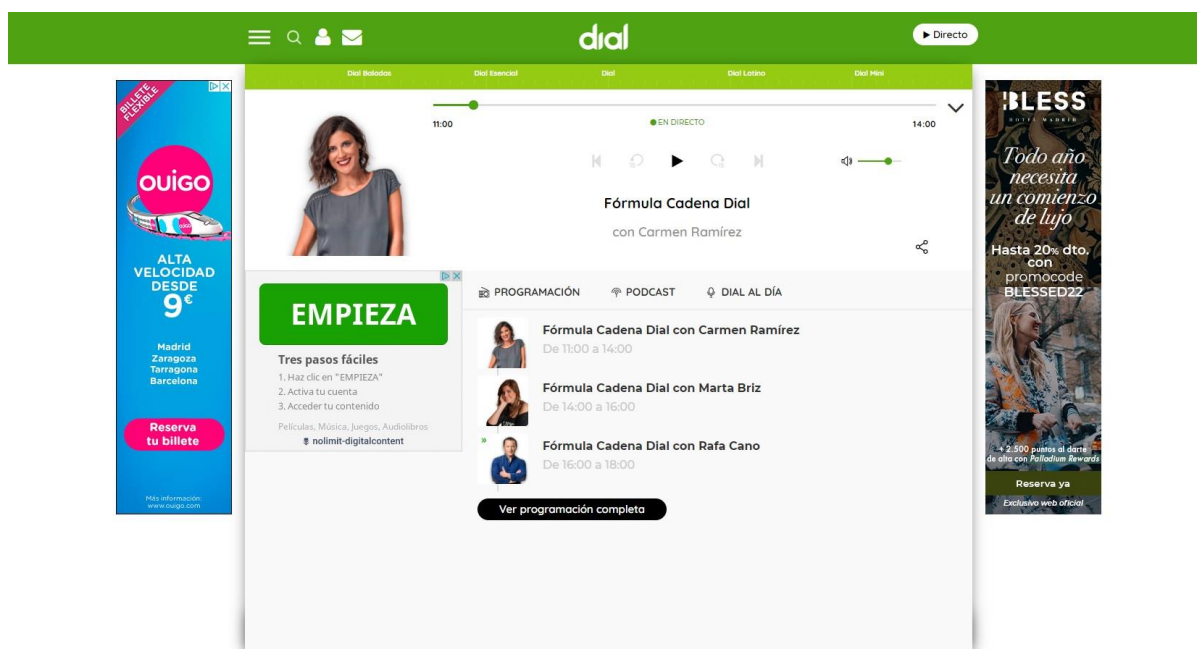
dial

Directo

Dial Baladas Dial Esencial Dial Dial Latino Dial Mini

BILLETE FLEXIBLE

OUIGO

ALTA VELOCIDAD DESDE 9€

Madrid
Zaragoza
Tarragona
Barcelona

Reserva tu billete

Más información: www.ouigo.com

11:00 EN DIRECTO 14:00

Fórmula Cadena Dial

con Carmen Ramírez

EMPIEZA

Tres pasos fáciles
1. Haz clic en "EMPIEZA"
2. Activa tu cuenta
3. Acceder tu contenido

Películas, Música, Juegos, Audiolibros
nolimit-digitalcontent

PROGRAMACIÓN PODCAST DIAL AL DÍA

Fórmula Cadena Dial con Carmen Ramírez
De 11:00 a 14:00

Fórmula Cadena Dial con Marta Briz
De 14:00 a 16:00

Fórmula Cadena Dial con Rafa Cano
De 16:00 a 18:00

Ver programación completa

BLESS
HOTEL MADRID

Todo año necesita un comienzo de lujo

Hasta 20% dto. con promocode BLESSED22

+ 2.500 puntos al darte de alta con Palladium Rewards

Reserva ya

Exclusivo web oficial